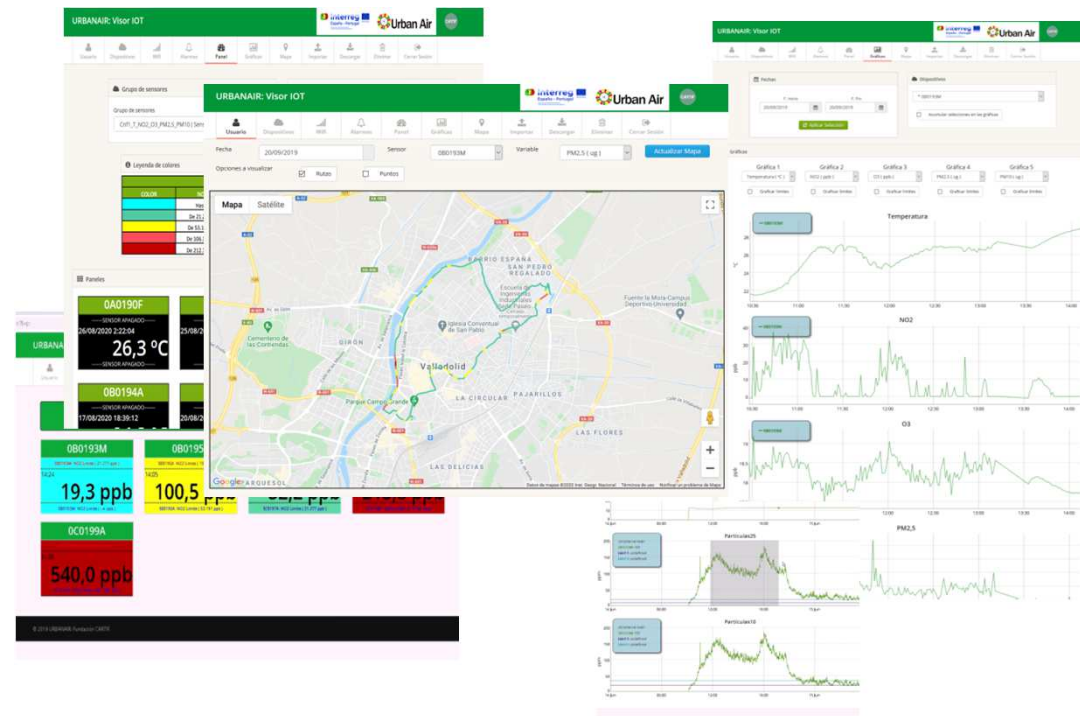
URBANAIR: Visor IOT

interreg España - Portugal

Urban Air

Usuario Dispositivos Wifi Alarmas Panel Gráficas Mapa Importar Descargar Eliminar Cerrar Sesión

Grupo de sensores

Grupo de sensores

Leyenda de colores

COLOR

Paneles

0A0190F

SENSOR APAGADO

26/08/2020 2:22:04

26,3 ºC

0B0194A

SENSOR APAGADO

17/08/2020 18:30:12

0B0193M

19,3 ppb

0B0195

100,5 ppb

0C0199A

540,0 ppb

© 2019 URBANAIR. Fundación CARTIF

URBANAIR: Visor IOT

Usuario Dispositivos Wifi Alarmas Panel Gráficas Mapa Importar Descargar Eliminar Cerrar Sesión

Fecha 20/09/2019 Sensor 0B0193M Variable PM2,5 ( ug ) Actualizar Mapa

Opciones a visualizar Rutas Puntos

Mapa Satélite

BARRIO ESPAÑA

SAN PEDRO REGALADO

Escuela de Ingenierías Industriales Sede Francisco Mendizábal

Fuente la Mora-Campus Deportivo Universidad

Cementerio de las Contiendas

GIRÓN

Iglesia Conventual de San Pablo

Valladolid

Parque Campo Grande

LA CIRCULAR

PAJARILLOS

LAS FLORES

LAS DELICIAS

ARQUESOL

Google

Datos de mapas ©2020 Inst. Geogr. Nacional Términos de uso Notificar un problema de Maps

URBANAIR: Visor IOT

Fechas

Dispositivos

Aplicar selección

Gráficas

Gráfica 1 Gráfica 2 Gráfica 3 Gráfica 4 Gráfica 5

Temperatura

NO2

O3

PM2,5

Particulas25

Particulas10